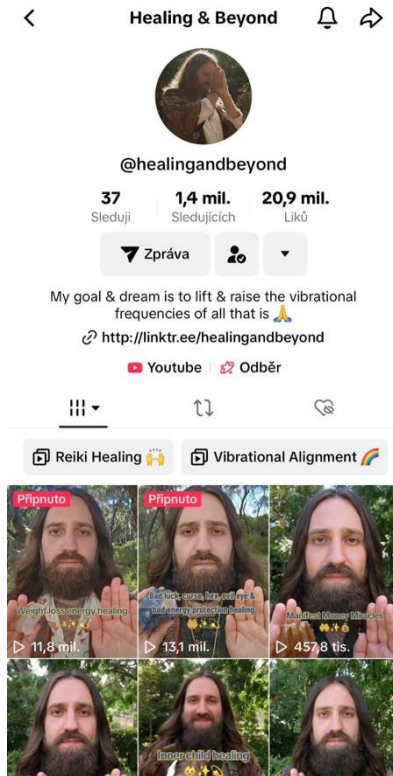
Healing & Beyond

@healingandbeyond

37
Sleduji

1,4 mil.
Sledujících

20,9 mil.
Liků

Zpráva

My goal & dream is to lift & raise the vibrational frequencies of all that is 🙏

http://linktr.ee/healingandbeyond

Youtube | Odběr

Reiki Healing 🙌

Vibrational Alignment 🌈

Připnuto
Weight loss energy healing
▷ 11,8 mil.

Připnuto
Bad luck, curse, hex, evil eye & bad energy protection healing
▷ 13,1 mil.

Manifest Money Miracles
▷ 457,8 tis.

Inner child healing